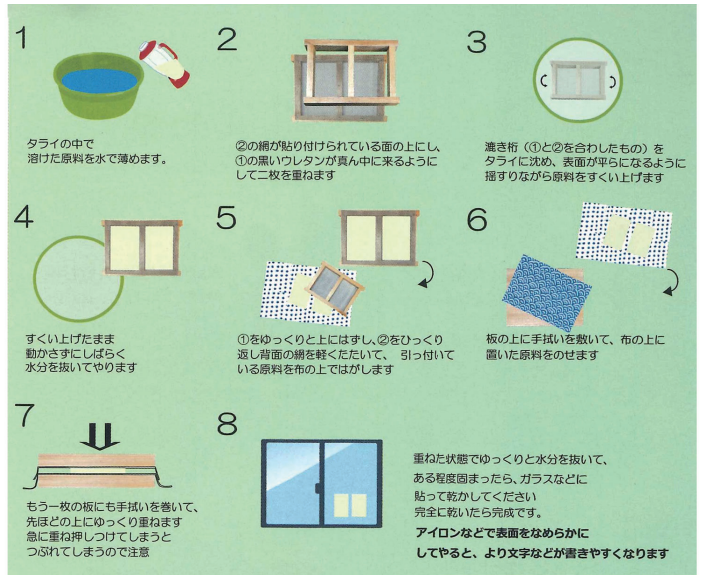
1

タライの中で
溶けた原料を水で薄めます。

2

②の網が貼り付けられている面の上にし、
①の黒いウレタンが真ん中に来るように
して二枚を重ねます

3

漉き桁（①と②を合わせたもの）を
タライに沈め、表面が平らになるように
揺すりながら原料をすくい上げます

4

すくい上げたまま
動かさずにしばらく
水分を抜いてやります

5

①をゆっくりと上にはずし、②をひっくり
返し背面の網を軽くたたいて、引っ付いて
いる原料を布の上ではがします

6

板の上に手拭いを敷いて、布の上に
置いた原料をのせます

7

もう一枚の板にも手拭いを巻いて、
先ほどの上にゆっくり重ねます
急に重ね押しつけてしまうと
つぶれてしまうので注意

8

重ねた状態でゆっくりと水分を抜いて、
ある程度固まったら、ガラスなどに
貼って乾かしてください
完全に乾いたら完成です。
アイロンなどで表面をなめらかに
してやると、より文字などが書きやすくなります